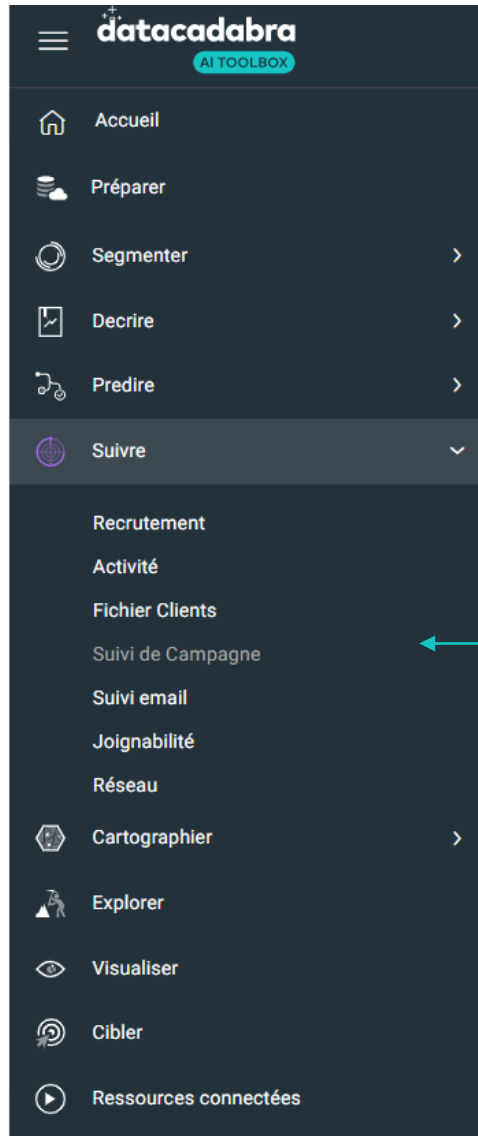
datacadabra
AI TOOLBOX

Accueil
Préparer
Segmenter
Decrire
Predire
Suivre
Recrutement
Activité
Fichier Clients
Suivi de Campagne
Suivi email
Joignabilité
Réseau
Cartographier
Explorer
Visualiser
Cibler
Ressources connectées